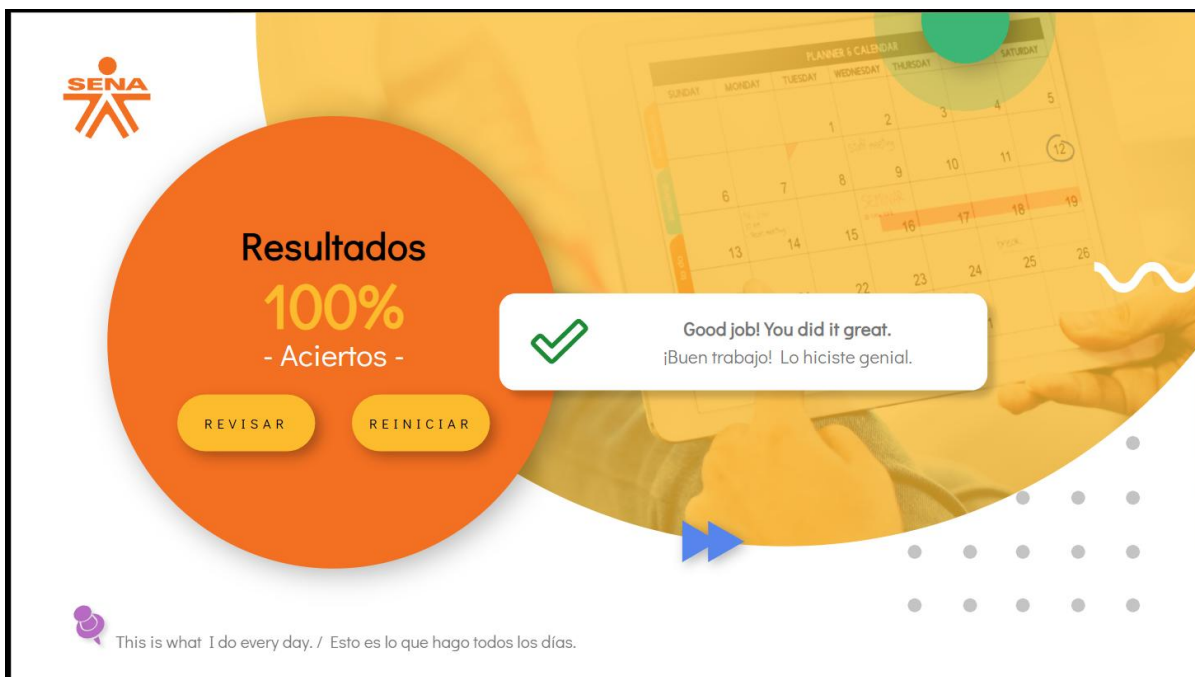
SENA

Resultados
100%
- Aciertos -

REVISAR
REINICIAR

Good job! You did it great.
¡Buen trabajo! Lo hiciste genial.

PLANNER & CALENDAR
SUNDAY MONDAY TUESDAY WEDNESDAY THURSDAY SATURDAY

This is what I do every day. / Esto es lo que hago todos los días.